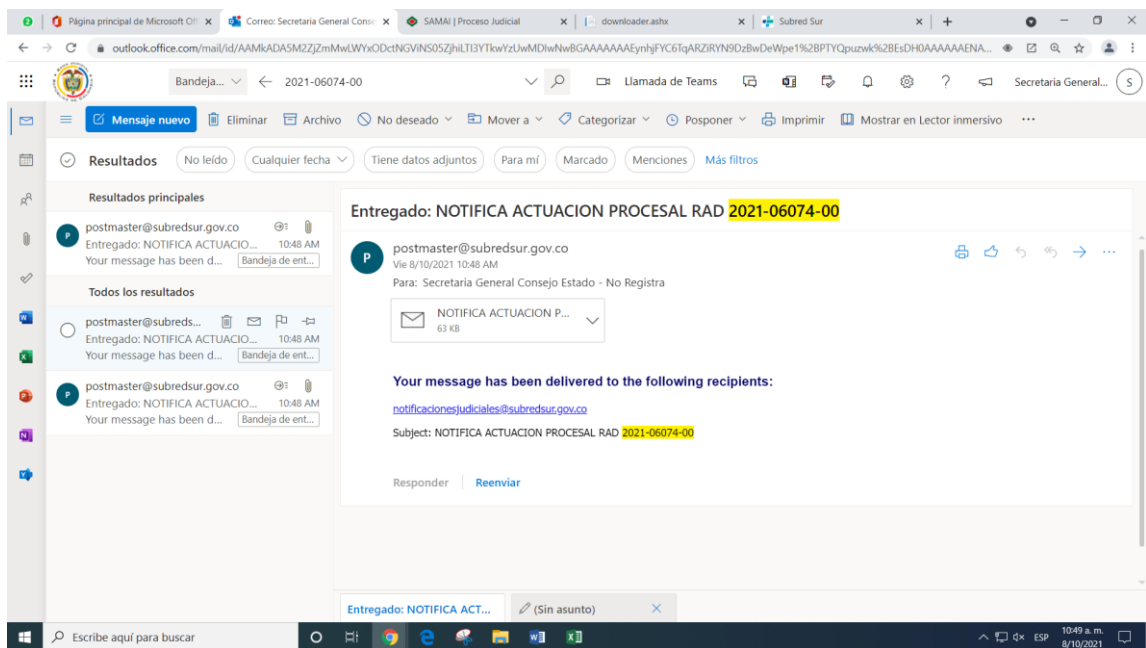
Página principal de Microsoft Off | Correo: Secretaria General Conse | SAMAI | Proceso Judicial | downloader.ashx | Subred Sur

outlook.office.com/mail/id/AAMkADA5M2ZjZmMwLWYxODctNGViNS05ZjhiLTI3YTkwYzUwMDIwNwBGAAAAAAAEynhjFYC6TqARZiRYN9DzBwDeWpe1%2BPTYQpuzwk%2BEsDH0AAAAAAENA...

Bandeja... ← 2021-06074-00

Llamada de Teams

Secretaria General...

Mensaje nuevo | Eliminar | Archivo | No deseado | Mover a | Categorizar | Posponer | Imprimir | Mostrar en Lector inmersivo | ···

Resultados | No leído | Cualquier fecha | Tiene datos adjuntos | Para mí | Marcado | Menciones | Más filtros

Resultados principales

postmaster@subredsur.gov.co
Entregado: NOTIFICA ACTUACIO... 10:48 AM
Your message has been d... Bandeja de ent...

Todos los resultados

postmaster@subreds...
Entregado: NOTIFICA ACTUACIO... 10:48 AM
Your message has been d... Bandeja de ent...

postmaster@subredsur.gov.co
Entregado: NOTIFICA ACTUACIO... 10:48 AM
Your message has been d... Bandeja de ent...

Entregado: NOTIFICA ACTUACION PROCESAL RAD 2021-06074-00

postmaster@subredsur.gov.co
Vie 8/10/2021 10:48 AM
Para: Secretaria General Consejo Estado - No Registra

NOTIFICA ACTUACION P...
63 KB

Your message has been delivered to the following recipients:

notificacionesjudiciales@subredsur.gov.co

Subject: NOTIFICA ACTUACION PROCESAL RAD 2021-06074-00

Responder | Reenviar

Entregado: NOTIFICA ACT... | (Sin asunto)

Escribe aquí para buscar

ESP 10:49 a. m. 8/10/2021